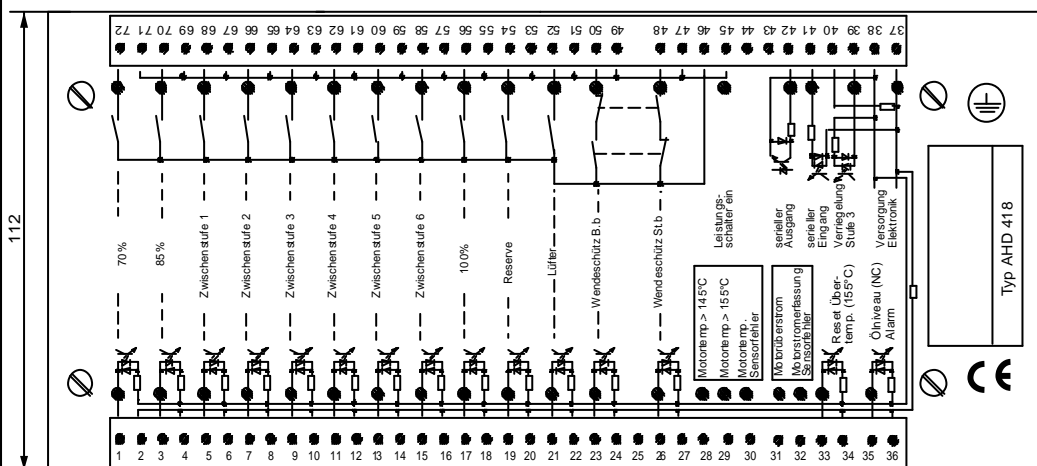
72 71 70 69 68 67 66 65 64 63 62 61 60 59 58 57 56 55 54 53 52 51 50 49 48 47 46 45 44 43 42 41 40 39 38 37

112

70 %

85 %

Zwischenstufe 1

Zwischenstufe 2

Zwischenstufe 3

Zwischenstufe 4

Zwischenstufe 5

Zwischenstufe 6

100%

Reserve

Lüfter

Wendeschütz B.b

Wendeschütz St.b

Leistungsschalter ein

serieller Ausgang

serieller Eingang

Verriegelung Stufe 3

Versorgung Elektronik

Typ AHD 418

Motortemp.> 145°C

Motortemp.> 155°C

Motortemp. Sensorfehler

Motorüberstrom

Motorstromerfassung Sensorfehler

Reset Übertemp. (155°C)

Ölniveau (NC) Alarm

CE

1 2 3 4 5 6 7 8 9 10 11 12 13 14 15 16 17 18 19 20 21 22 23 24 25 26 27 28 29 30 31 32 33 34 35 36